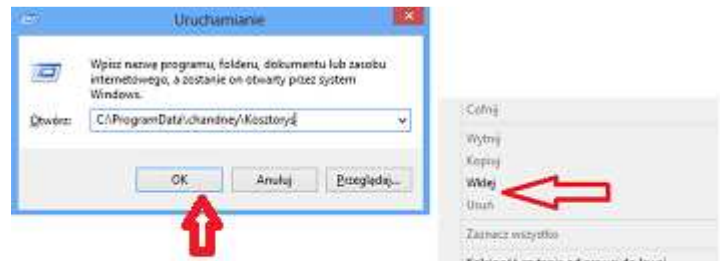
Uruchamianie

Wpisz nazwę programu, folderu, dokumentu lub zasobu internetowego, a zostanie on otwarty przez system Windows.

Otwórz: C:\ProgramData\ckandney\Kosztorys

OK

Anuluj

Przeglądaj...

Cofnij

Wytnij

Kopiuj

Wklej

Usuń

Zaznacz wszystko

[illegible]